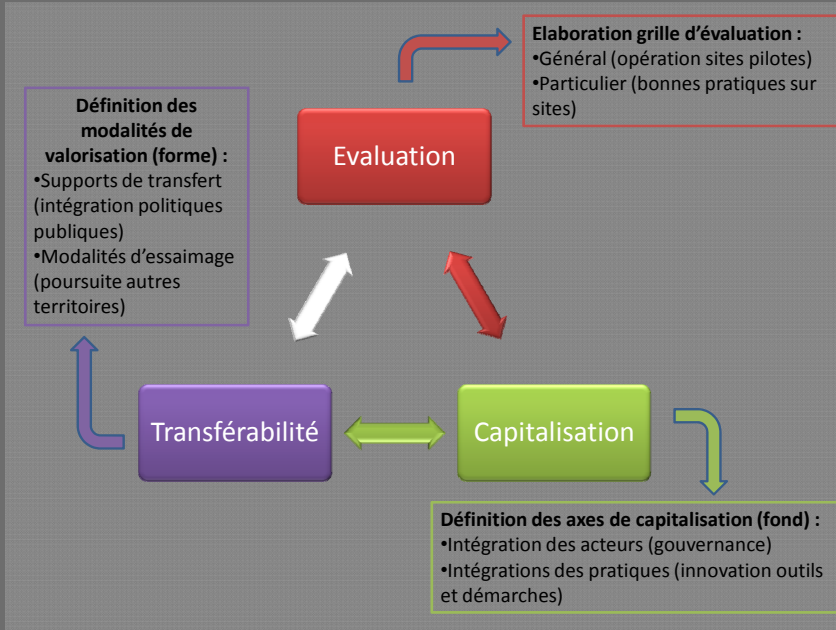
Elaboration grille d'évaluation :
•Général (opération sites pilotes)
•Particulier (bonnes pratiques sur sites)

Définition des modalités de valorisation (forme) :
•Supports de transfert (intégration politiques publiques)
•Modalités d'essaimage (poursuite autres territoires)

Evaluation

Transférabilité

Capitalisation

Définition des axes de capitalisation (fond) :
•Intégration des acteurs (gouvernance)
•Intégrations des pratiques (innovation outils et démarches)